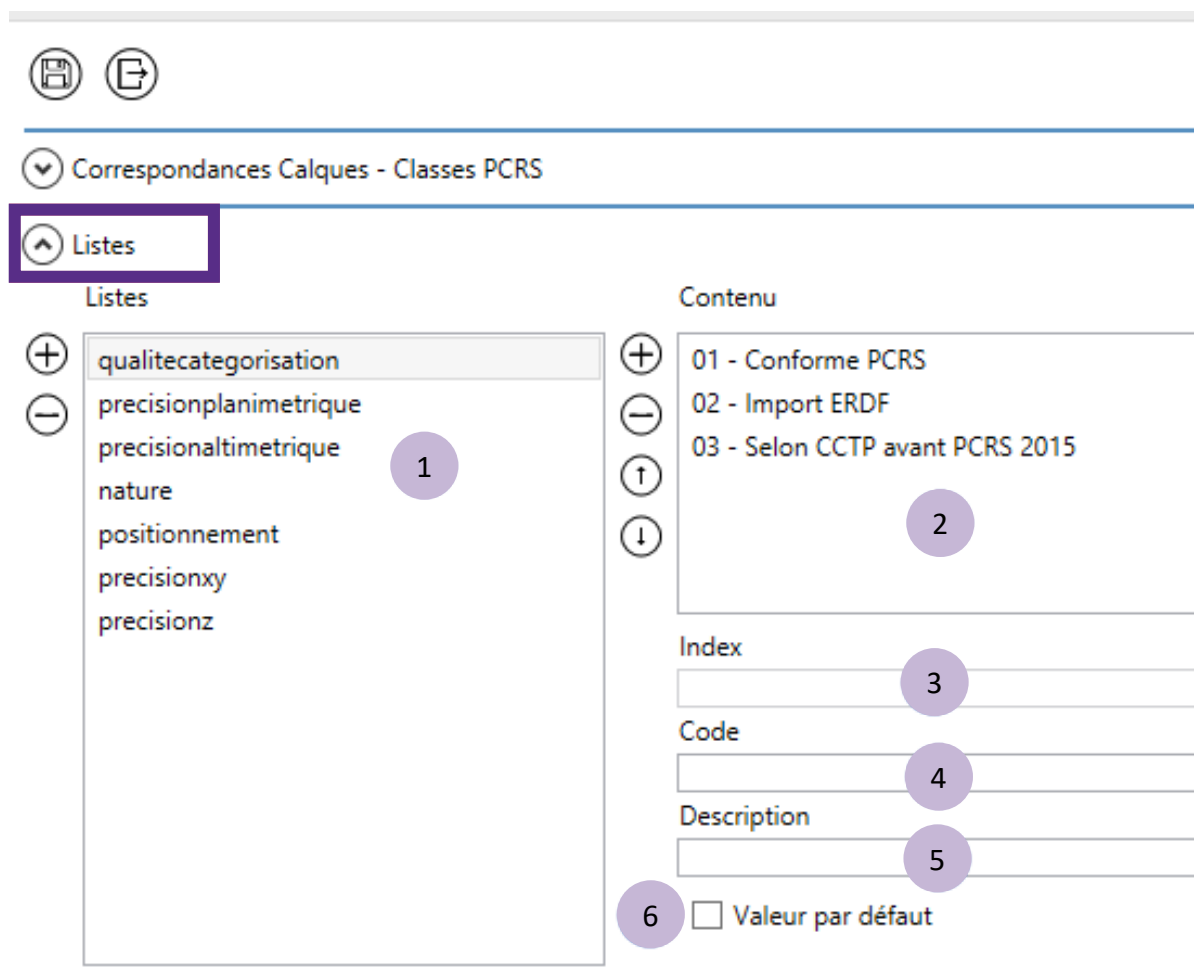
Correspondances Calques - Classes PCRS

Listes

Listes

qualitecategorisation
precisionplanimetrique
precisionaltimetrique
nature
positionnement
precisionxy
precisionz

1

Contenu

01 - Conforme PCRS
02 - Import ERDF
03 - Selon CCTP avant PCRS 2015

2

Index

3

Code

4

Description

5

6

Valeur par défaut